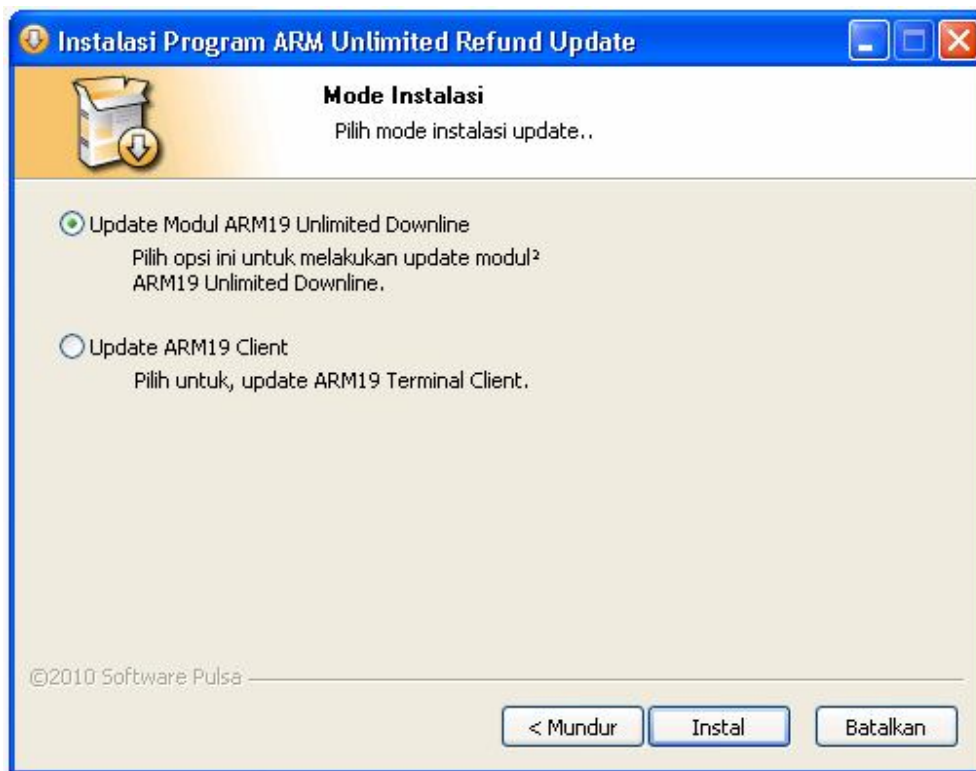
Instalasi Program ARM Unlimited Refund Update

Mode Instalasi
Pilih mode instalasi update..

Update Modul ARM19 Unlimited Downline
Pilih opsi ini untuk melakukan update modul² ARM19 Unlimited Downline.

Update ARM19 Client
Pilih untuk, update ARM19 Terminal Client.

©2010 Software Pulsa

< Mundur
Instal
Batalkan